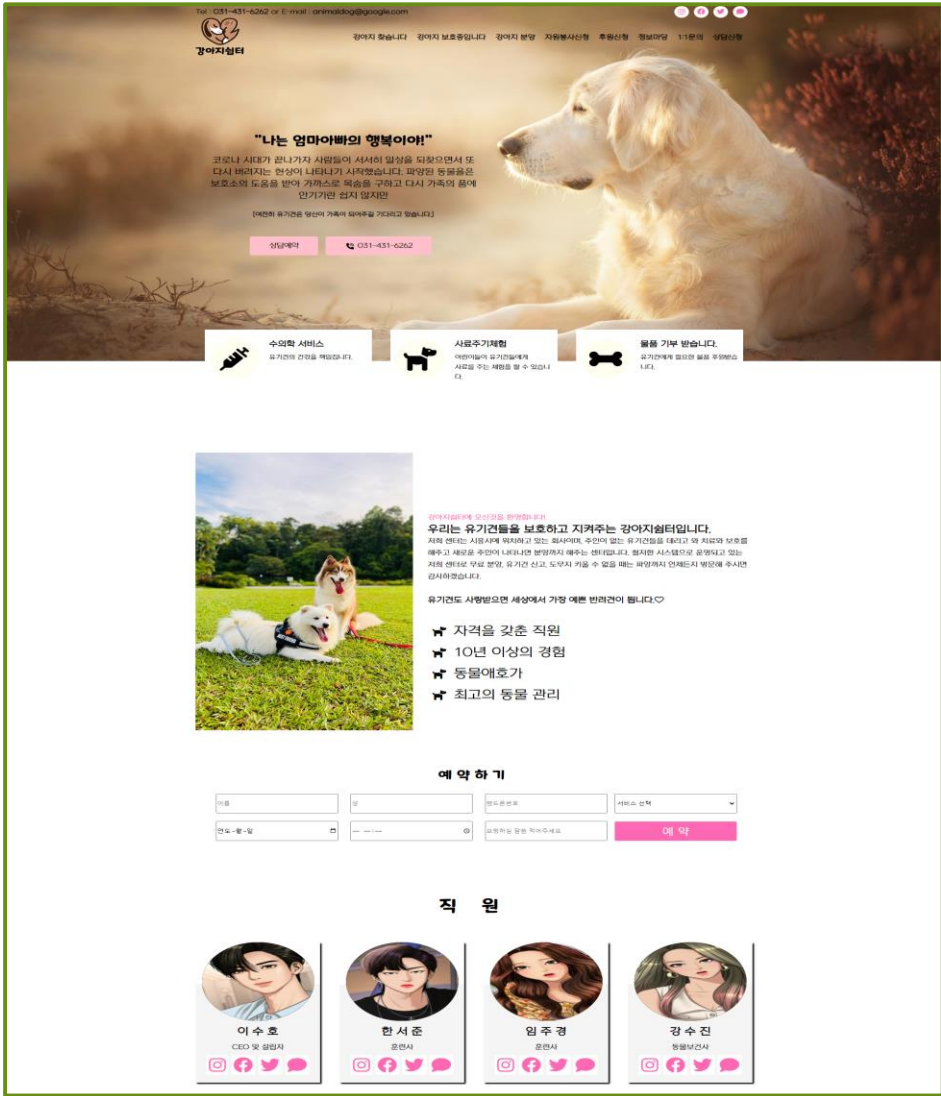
Tel : 031-431-6262 or E-mail : animaldog@google.com

강아지쉼터

강아지 찾습니다 강아지 보호중입니다 강아지 분양 자원봉사신청 후원신청 정보마당 1:1문의 상담신청

"나는 엄마아빠의 행복이야!"

코로나 시대가 끝나가자 사람들이 서서히 일상을 되찾으면서 또 다시 버려지는 현상이 나타나기 시작했습니다. 파양된 동물들은 보호소의 도움을 받아 가까스로 목숨을 구하고 다시 가족의 품에 안기기란 쉽지 않지만

[여전히 유기견은 당신이 가족이 되어주길 기다리고 있습니다.]

상담예약 031-431-6262

수의학 서비스
유기견의 건강을 책임집니다.

사료주기체험
어린이들이 유기견들에게 사료를 주는 체험을 할 수 있습니다.

물품 기부 받습니다.
유기견에게 필요한 물품 후원받습니다.

강아지쉼터에 오신것을 환영합니다

우리는 유기견들을 보호하고 지켜주는 강아지쉼터입니다.

저희 센터는 시흥시에 위치하고 있는 회사이며, 주인이 없는 유기견들을 데리고 와 치료와 보호를 해주고 새로운 주인이 나타나면 분양까지 해주는 센터입니다. 철저한 시스템으로 운영되고 있는 저희 센터로 무료 분양, 유기견 신고, 도우저 키울 수 없을 때는 파양까지 언제든지 방문해 주시면 감사하겠습니다.

유기견도 사랑받으면 세상에서 가장 예쁜 반려견이 됩니다.♡

자격을 갖춘 직원
10년 이상의 경험
동물애호가
최고의 동물 관리

예 약 하 기

이름
성
핸드폰번호
서비스 선택
연도-월-일
-- --:--
요청하는 정보 적어주세요
예 약

직 원

이 수 호
CEO 및 설립자

한 서 준
훈련사

임 주 경
훈련사

강 수 진
동물보건사